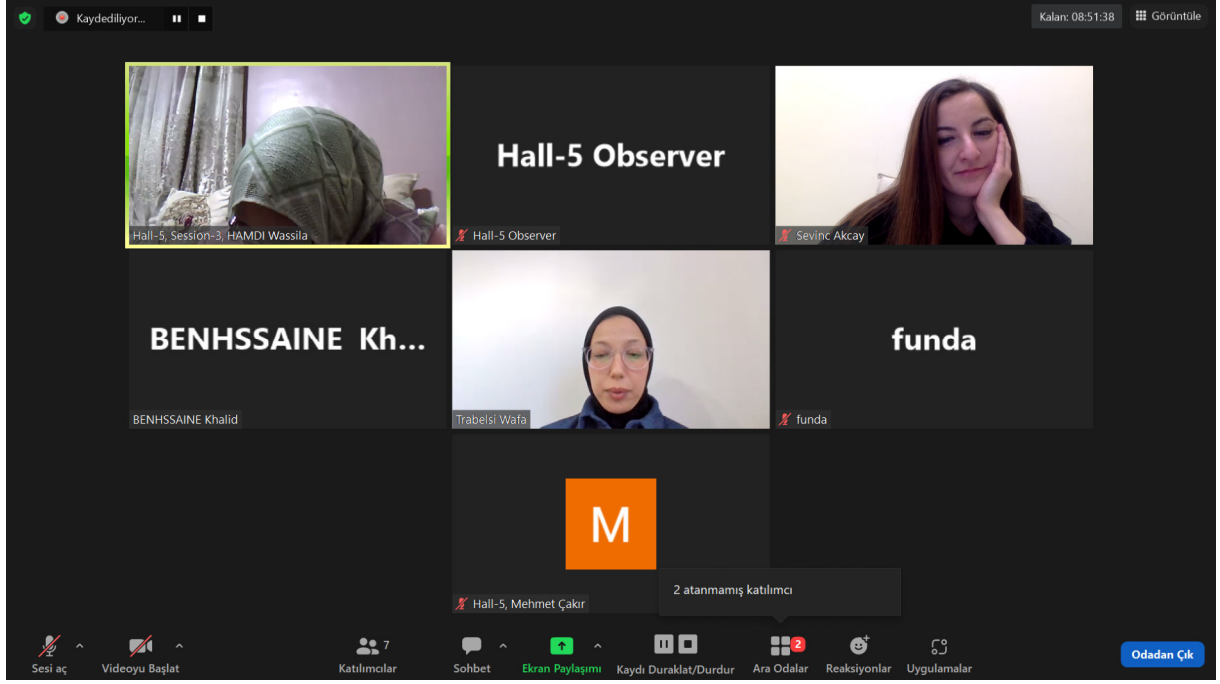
Kaydediliyor...

Kalan: 08:51:38

Görüntüle

Hall-5, Session-3, HAMDI Wassila

Hall-5 Observer

Hall-5 Observer

Sevinc Akcay

BENHSSAINE Kh...

BENHSSAINE Khalid

Trabelsi Wafa

funda

funda

M

Hall-5, Mehmet Çakır

2 atanmamış katılımcı

Sesi aç

Videoyu Başlat

7

Katılımcılar

Sohbet

Ekran Paylaşımı

Kaydı Duraklat/Durdur

2

Ara Odalar

Reaksiyonlar

Uygulamalar

Odadan Çık